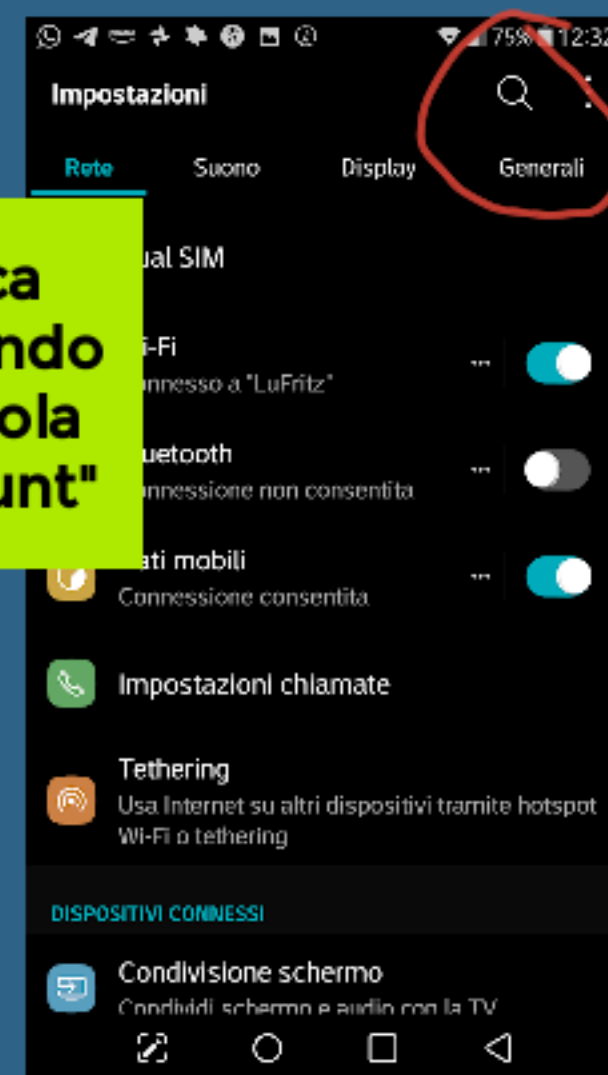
75% 12:32

Impostazioni

Rete
Suono
Display
Generali

ca
ndo
ola
unt"

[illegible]ual SIM

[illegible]i-Fi
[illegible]nnesso a "LuFritz"

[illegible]uetooth
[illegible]nnessione non consentita

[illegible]ati mobili
Connessione consentita

Impostazioni chiamate

Tethering
Usa Internet su altri dispositivi tramite hotspot Wi-Fi o tethering

DISPOSITIVI CONNESSI

Condivisione schermo
Condividi schermo e audio con la TV